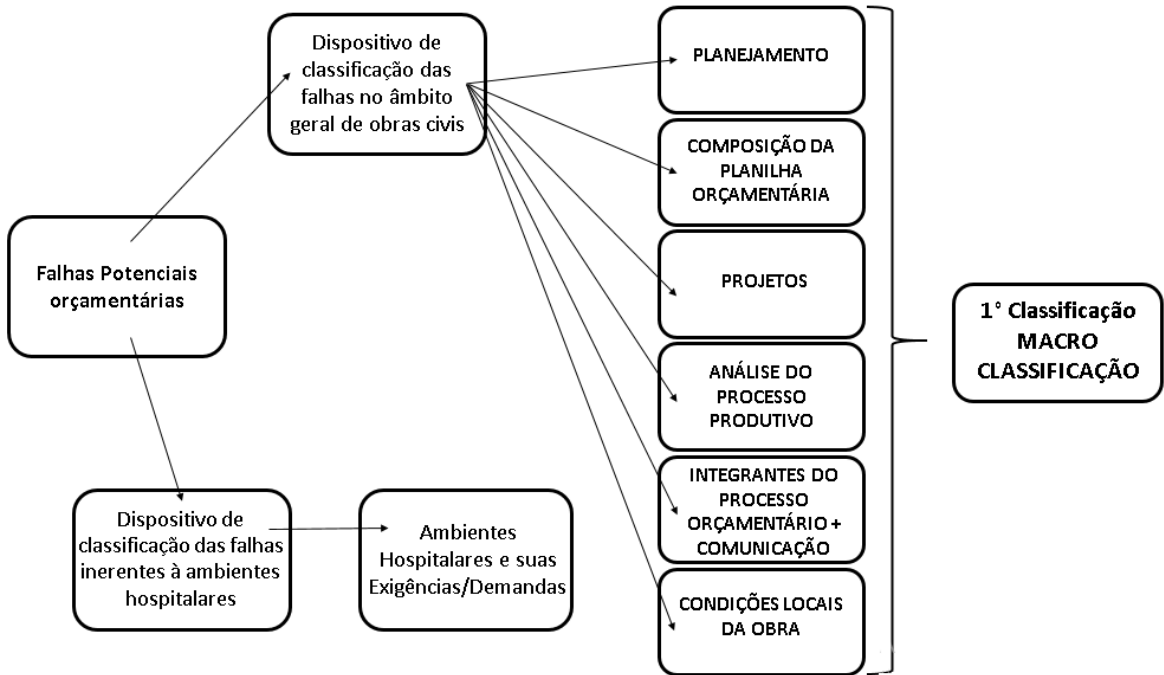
Dispositivo de classificação das falhas no âmbito geral de obras civis

PLANEJAMENTO

COMPOSIÇÃO DA PLANILHA ORÇAMENTÁRIA

PROJETOS

ANÁLISE DO PROCESSO PRODUTIVO

INTEGRANTES DO PROCESSO ORÇAMENTÁRIO + COMUNICAÇÃO

CONDIÇÕES LOCAIS DA OBRA

1° Classificação MACRO CLASSIFICAÇÃO

Falhas Potenciais orçamentárias

Dispositivo de classificação das falhas inerentes à ambientes hospitalares

Ambientes Hospitalares e suas Exigências/Demandas